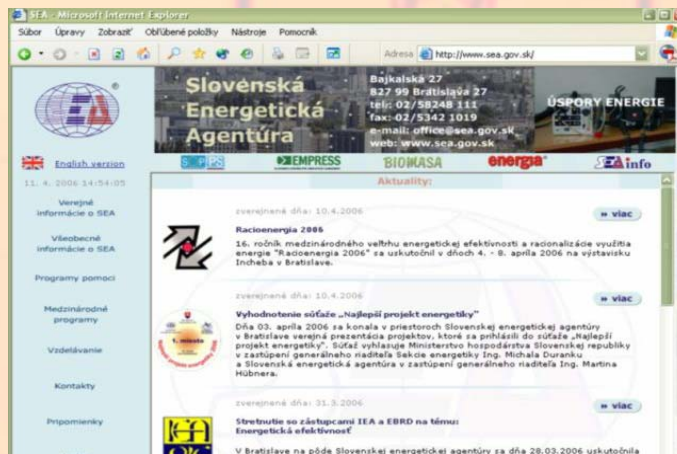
SEA - Microsoft Internet Explorer

Súbor Úpravy Zobraziť Obľúbené položky Nástroje Pomocník

Adresa http://www.sea.gov.sk/

Slovenská Energetická Agentúra

Bajkalská 27
827 99 Bratislava 27
tel.: 02/58248 111
fax: 02/5342 1019
e-mail: office@sea.gov.sk
web: www.sea.gov.sk

ÚSPORY ENERGIE

English version

11. 4. 2006 14:54:05

SOS PS EMPRESS BIOMASA energia SEA info

Aktuality:

Verejné informácie o SEA

Všeobecné informácie o SEA

Programy pomoci

Medzinárodné programy

Vzdelávanie

Kontakty

Pripomienky

zverejnené dňa: 10.4.2006

» viac

Racioenergia 2006

16. ročník medzinárodného veľtrhu energetickej efektívnosti a racionalizácie využitia energie "Racioenergia 2006" sa uskutoční v dňoch 4. - 8. apríla 2006 na výstavisku Incheba v Bratislave.

zverejnené dňa: 10.4.2006

» viac

Vyhodnotenie súťaže „Najlepší projekt energetiky"

Dňa 03. apríla 2006 sa konala v priestoroch Slovenskej energetickej agentúry v Bratislave verejná prezentácia projektov, ktoré sa prihlásili do súťaže „Najlepší projekt energetiky". Súťaž vyhlasuje Ministerstvo hospodárstva Slovenskej republiky v zastúpení generálneho riaditeľa Sekcie energetiky Ing. Michala Duranku a Slovenská energetická agentúra v zastúpení generálneho riaditeľa Ing. Martina Húbnera.

1. miesto

zverejnené dňa: 31.3.2006

» viac

Stretnutie so zástupcami IEA a EBRD na tému: Energetická efektívnosť

V Bratislave na pôde Slovenskej energetickej agentúry sa dňa 28.03.2006 uskutočnila